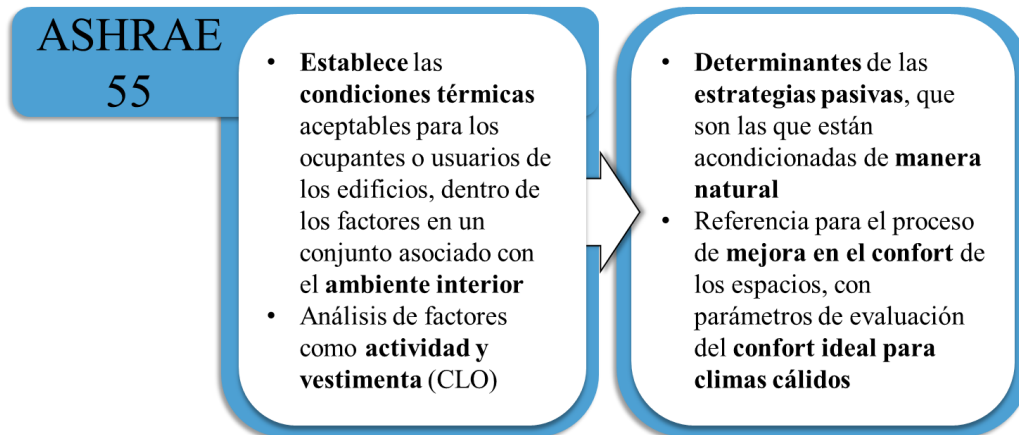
ASHRAE 55

• Establece las condiciones térmicas aceptables para los ocupantes o usuarios de los edificios, dentro de los factores en un conjunto asociado con el ambiente interior
• Análisis de factores como actividad y vestimenta (CLO)

• Determinantes de las estrategias pasivas, que son las que están acondicionadas de manera natural
• Referencia para el proceso de mejora en el confort de los espacios, con parámetros de evaluación del confort ideal para climas cálidos